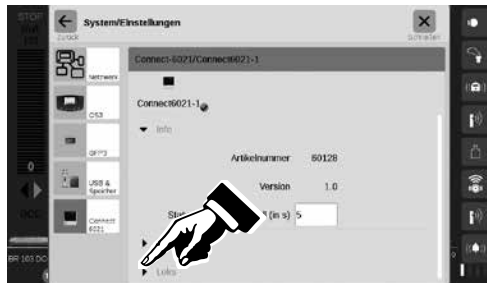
STOP

System/Einstellungen

zurück

Schließen

Netzwerk

CS3

SFP3

USB & Speicher

Connect 6021

Connect-6021/Connect6021-1

Connect6021-1

Info

Artikelnummer 60128

Version 1.0

Sta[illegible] (in s) 5

Loks

0

BR 103 DC